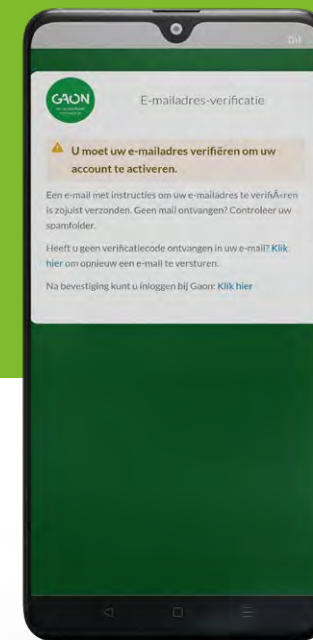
GAON

E-mailadres-verificatie

U moet uw e-mailadres verifiëren om uw account te activeren.

Een e-mail met instructies om uw e-mailadres te verifiÃ«ren is zojuist verzonden. Geen mail ontvangen? Controleer uw spamfolder.

Heeft u geen verificatiecode ontvangen in uw e-mail? Klik hier om opnieuw een e-mail te versturen.

Na bevestiging kunt u inloggen bij Gaon: Klik hier